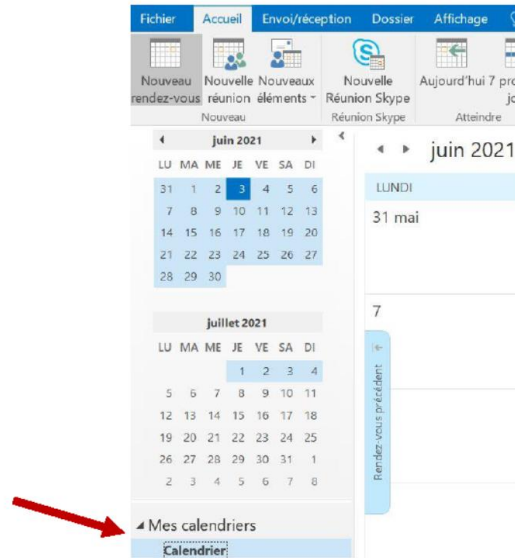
Fichier Accueil Envoi/réception Dossier Affichage

Nouveau rendez-vous | Nouvelle réunion | Nouveaux éléments
Nouveau

Nouvelle Réunion Skype
Réunion Skype

Aujourd'hui 7 pro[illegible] jo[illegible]
Atteindre

juin 2021

| LU | MA | ME | JE | VE | SA | DI |
|---|---|---|---|---|---|---|
| 31 | 1 | 2 | 3 | 4 | 5 | 6 |
| 7 | 8 | 9 | 10 | 11 | 12 | 13 |
| 14 | 15 | 16 | 17 | 18 | 19 | 20 |
| 21 | 22 | 23 | 24 | 25 | 26 | 27 |
| 28 | 29 | 30 | | | | |

juillet 2021

| LU | MA | ME | JE | VE | SA | DI |
|---|---|---|---|---|---|---|
| | | | 1 | 2 | 3 | 4 |
| 5 | 6 | 7 | 8 | 9 | 10 | 11 |
| 12 | 13 | 14 | 15 | 16 | 17 | 18 |
| 19 | 20 | 21 | 22 | 23 | 24 | 25 |
| 26 | 27 | 28 | 29 | 30 | 31 | 1 |
| 2 | 3 | 4 | 5 | 6 | 7 | 8 |

Mes calendriers
Calendrier

juin 2021
LUNDI
31 mai
7
Rendez-vous précédent